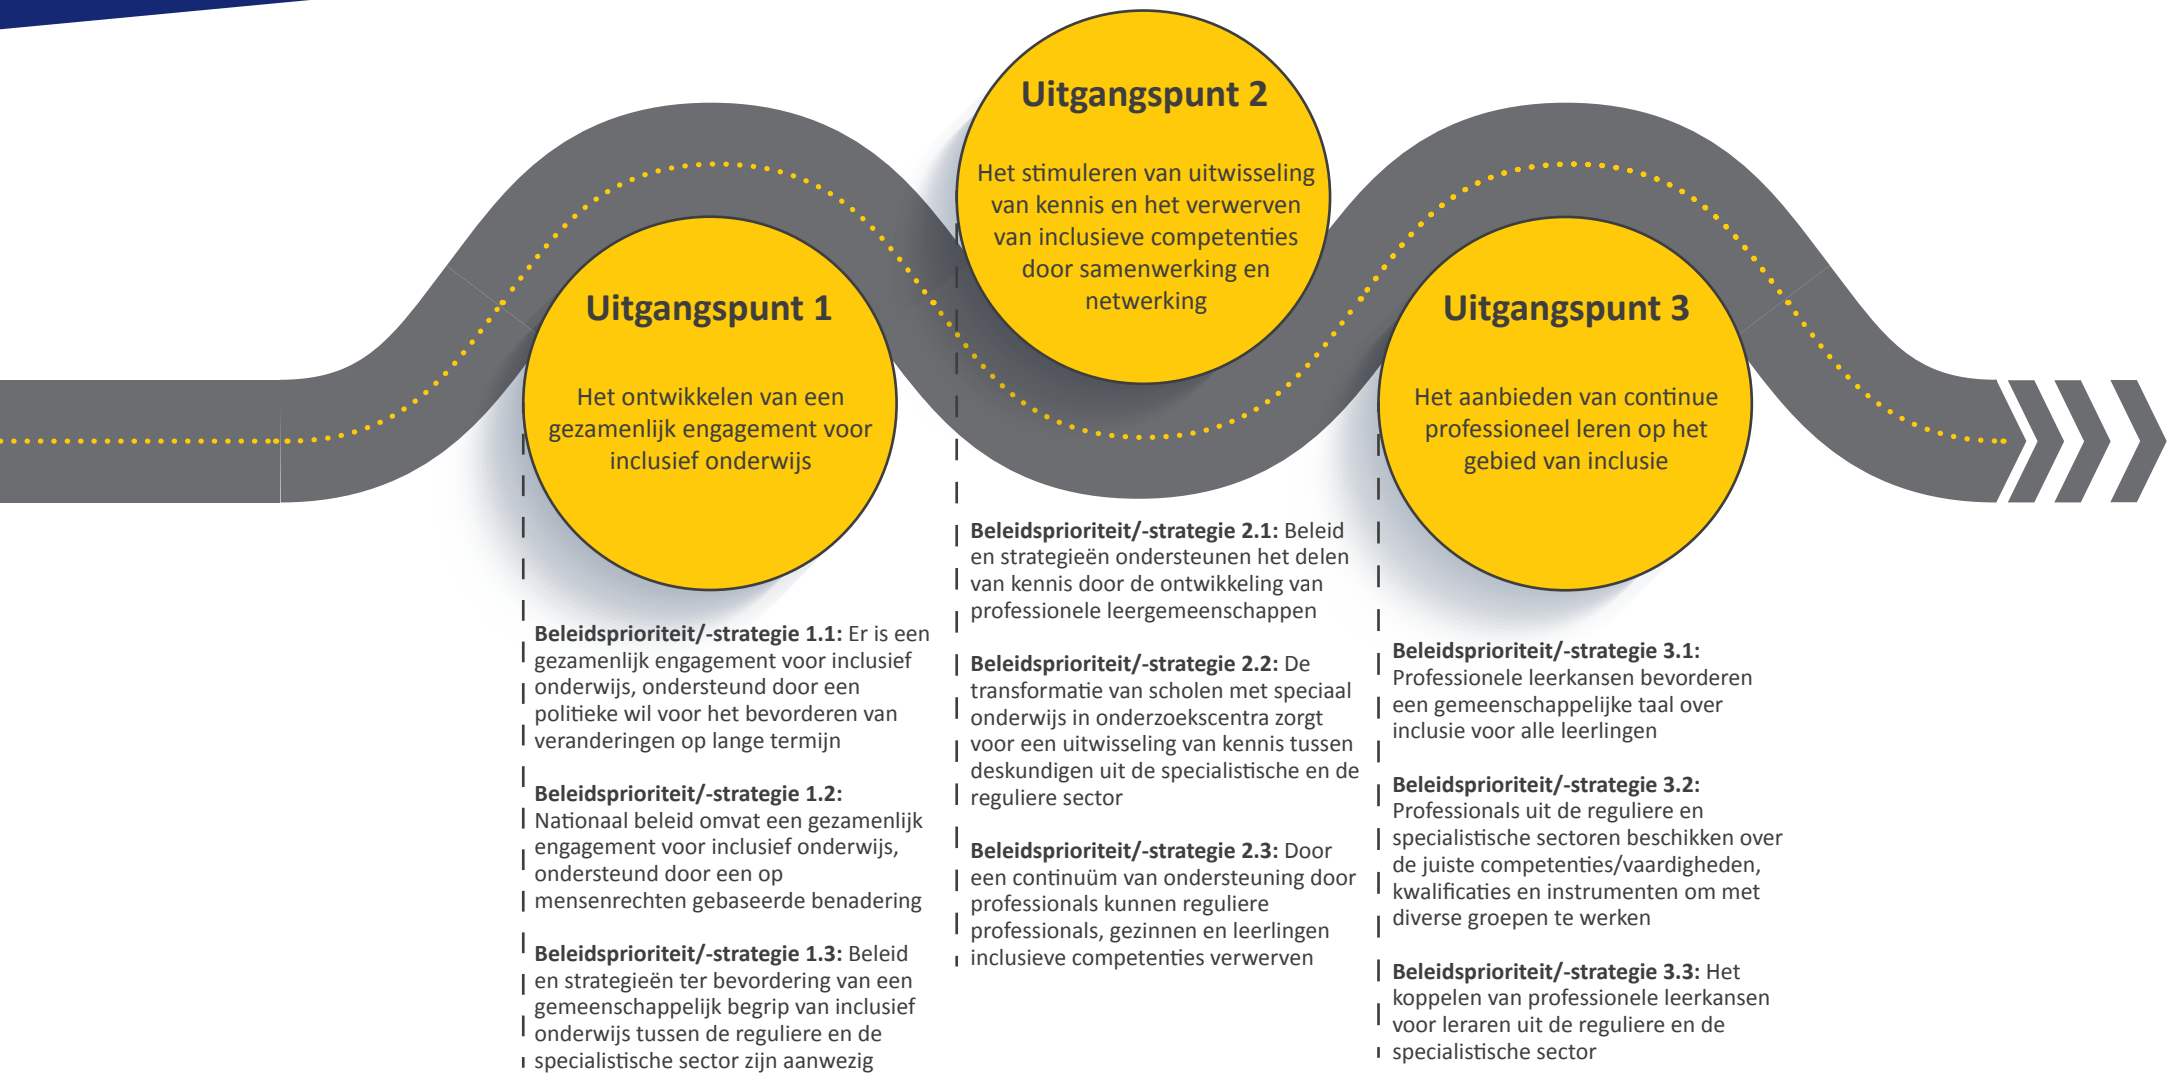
Uitgangspunt 1

Het ontwikkelen van een gezamenlijk engagement voor inclusief onderwijs

Beleidsprioriteit/-strategie 1.1: Er is een gezamenlijk engagement voor inclusief onderwijs, ondersteund door een politieke wil voor het bevorderen van veranderingen op lange termijn

Beleidsprioriteit/-strategie 1.2: Nationaal beleid omvat een gezamenlijk engagement voor inclusief onderwijs, ondersteund door een op mensenrechten gebaseerde benadering

Beleidsprioriteit/-strategie 1.3: Beleid en strategieën ter bevordering van een gemeenschappelijk begrip van inclusief onderwijs tussen de reguliere en de specialistische sector zijn aanwezig

Uitgangspunt 2

Het stimuleren van uitwisseling van kennis en het verwerven van inclusieve competenties door samenwerking en netwerking

Beleidsprioriteit/-strategie 2.1: Beleid en strategieën ondersteunen het delen van kennis door de ontwikkeling van professionele leergemeenschappen

Beleidsprioriteit/-strategie 2.2: De transformatie van scholen met speciaal onderwijs in onderzoekscentra zorgt voor een uitwisseling van kennis tussen deskundigen uit de specialistische en de reguliere sector

Beleidsprioriteit/-strategie 2.3: Door een continuüm van ondersteuning door professionals kunnen reguliere professionals, gezinnen en leerlingen inclusieve competenties verwerven

Uitgangspunt 3

Het aanbieden van continue professioneel leren op het gebied van inclusie

Beleidsprioriteit/-strategie 3.1: Professionele leerkansen bevorderen een gemeenschappelijke taal over inclusie voor alle leerlingen

Beleidsprioriteit/-strategie 3.2: Professionals uit de reguliere en specialistische sectoren beschikken over de juiste competenties/vaardigheden, kwalificaties en instrumenten om met diverse groepen te werken

Beleidsprioriteit/-strategie 3.3: Het koppelen van professionele leerkansen voor leraren uit de reguliere en de specialistische sector